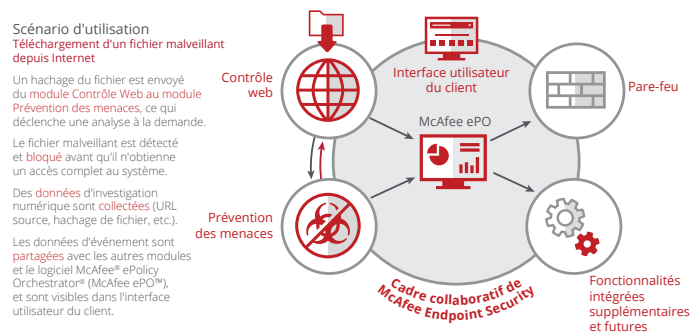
Scénario d'utilisation
Téléchargement d'un fichier malveillant depuis Internet

Un hachage du fichier est envoyé du module Contrôle Web au module Prévention des menaces, ce qui déclenche une analyse à la demande.

Le fichier malveillant est détecté et bloqué avant qu'il n'obtienne un accès complet au système.

Des données d'investigation numérique sont collectées (URL source, hachage de fichier, etc.).

Les données d'événement sont partagées avec les autres modules et le logiciel McAfee® ePolicy Orchestrator® (McAfee ePO™), et sont visibles dans l'interface utilisateur du client.

Contrôle web

Interface utilisateur du client

Pare-feu

McAfee ePO

Prévention des menaces

Cadre collaboratif de McAfee Endpoint Security

Fonctionnalités intégrées supplémentaires et futures